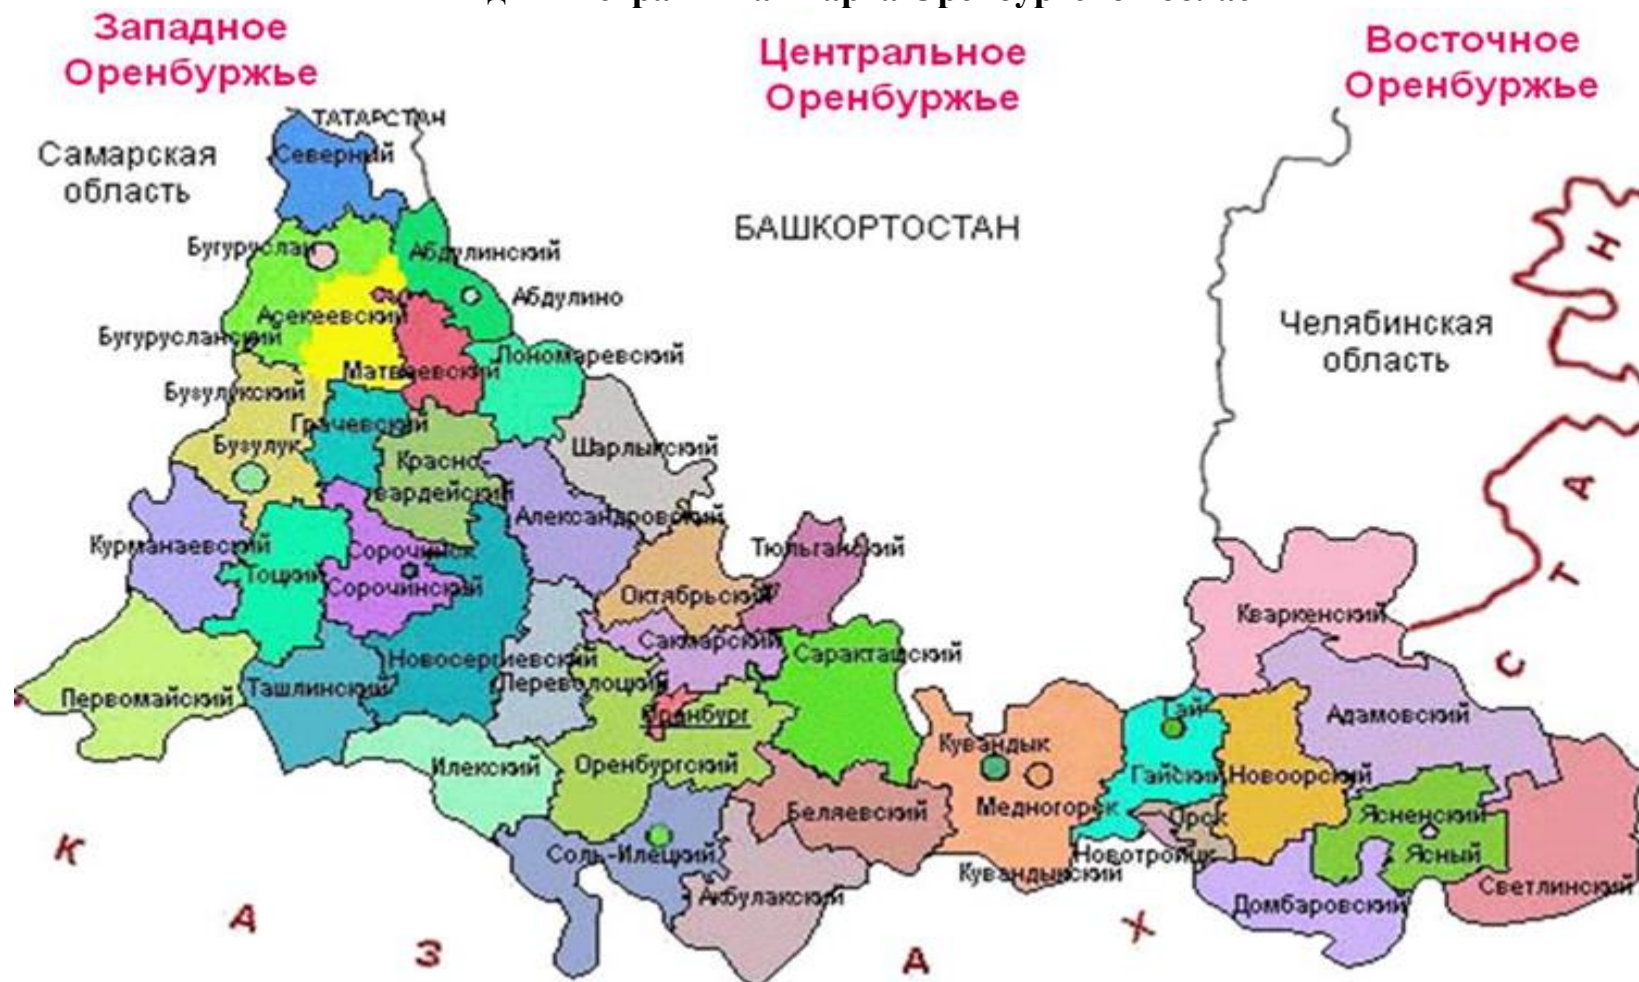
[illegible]

Западное Оренбуржье

Центральное Оренбуржье

Восточное Оренбуржье

ТАТАРСТАН

Самарская область

Северный

БАШКОРТОСТАН

Бугуруслан

Абдулинский

Абдулино

Асекеевский

Бугурусланский

Пономаревский

Матвеевский

Челябинская область

Бузулукский

Грачевский

Бузулук

Красногвардейский

Шарлыкский

Александровский

Курманаевский

Сорочинск

Тоцкий

Сорочинский

Тюльганский

Октябрьский

Кваркенский

Саракташский

Новосергиевский

Сакмарский

Первомайский

Ташлинский

Переволоцкий

Оренбург

Гай

Адамовский

Кувандык

Илекский

Оренбургский

Гайский

Новоорский

Беляевский

Медногорск

Орск

Ясненский

Соль-Илецкий

Новотроицк

Ясный

Кувандыкский

Светлинский

Акбулакский

Домбаровский

К А З А Х С Т А Н